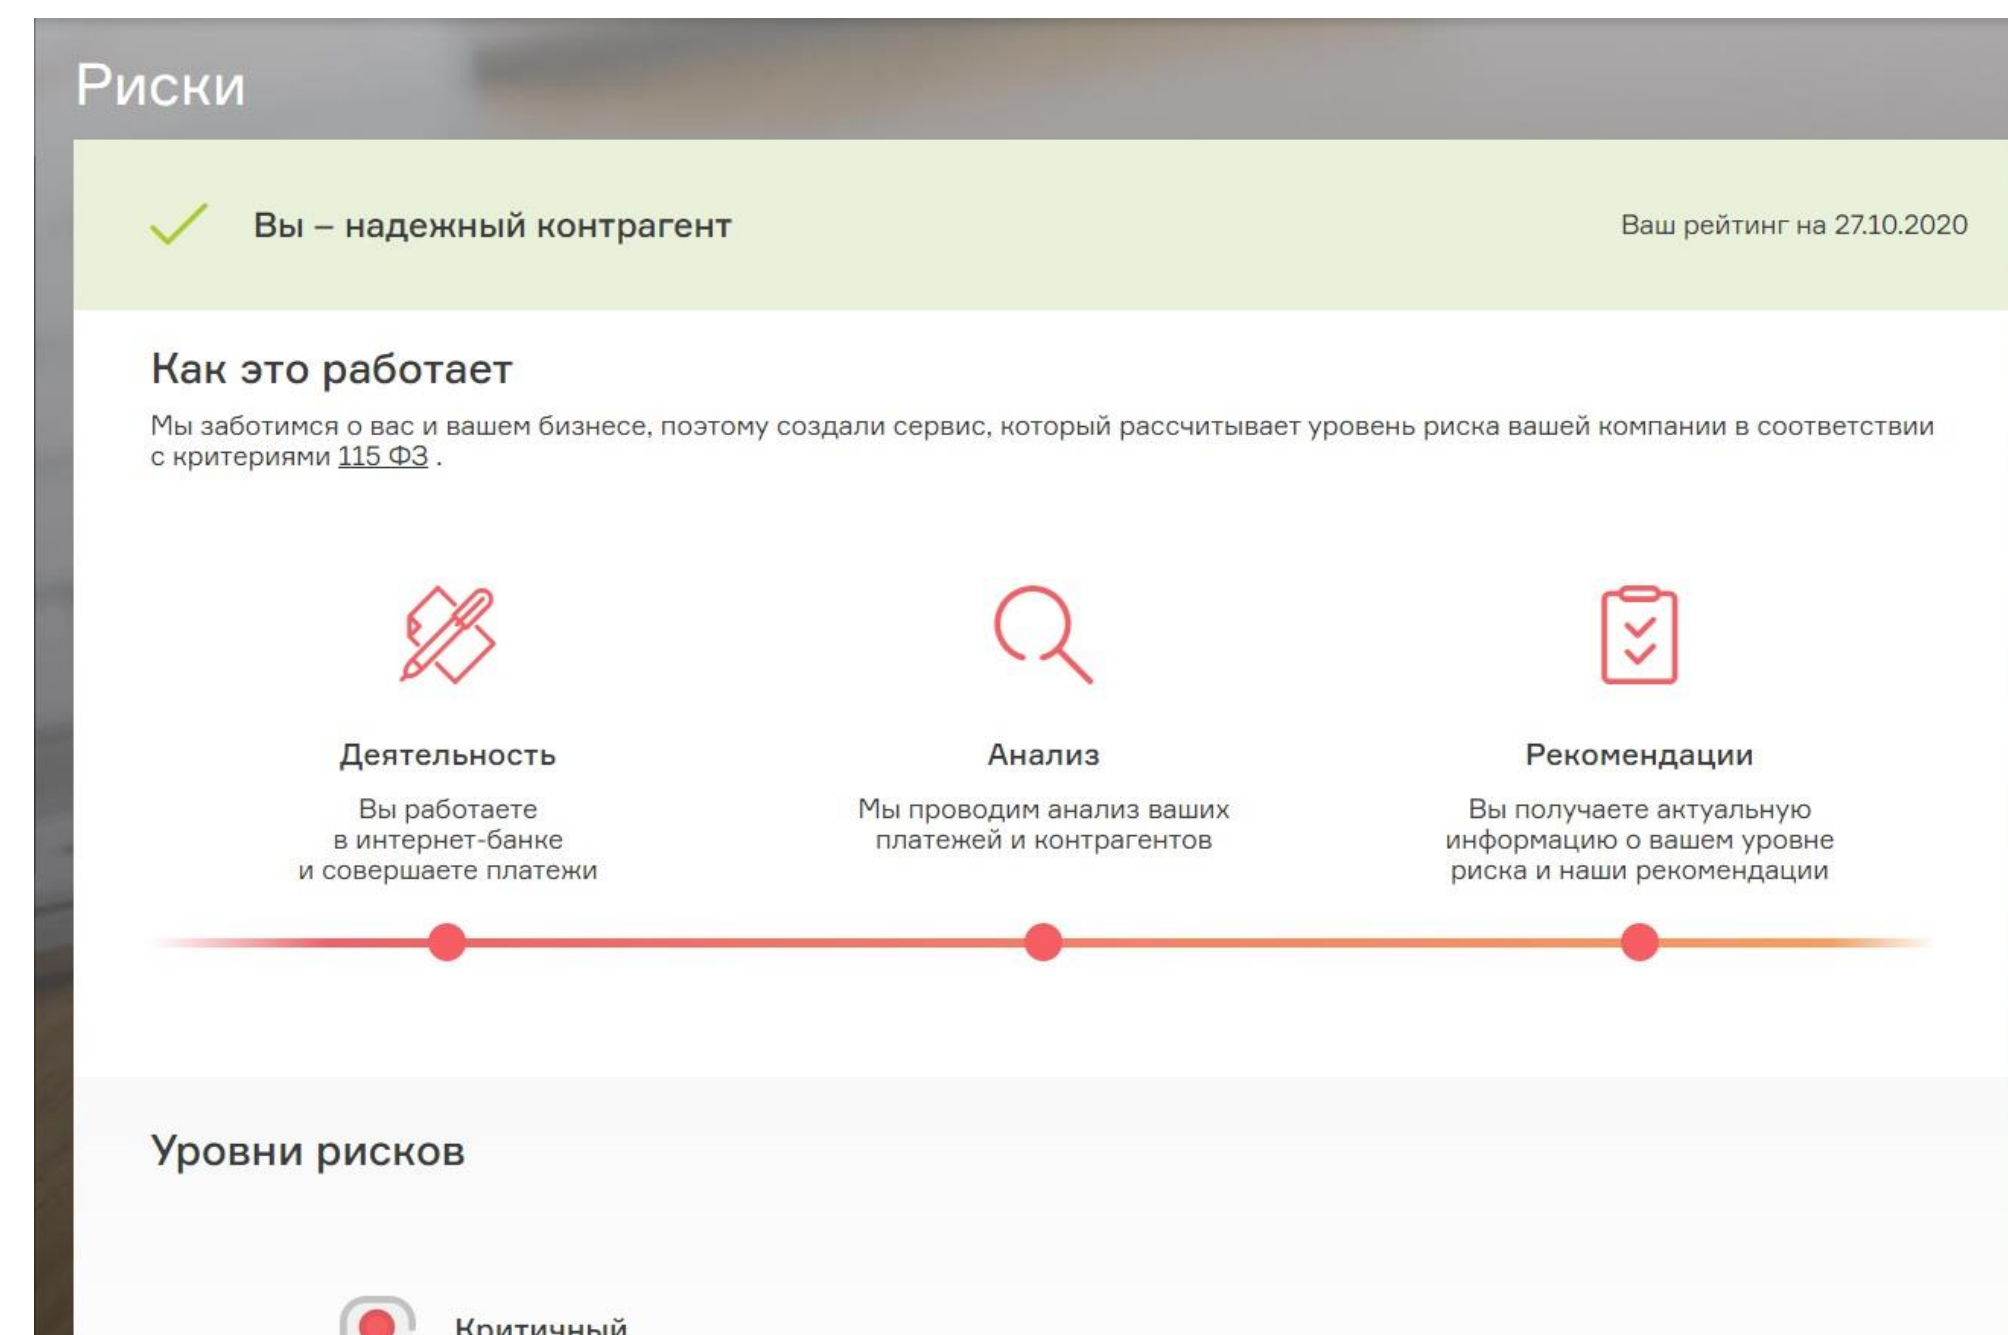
Риски

Вы – надежный контрагент

Ваш рейтинг на 27.10.2020

Как это работает

Мы заботимся о вас и вашем бизнесе, поэтому создали сервис, который рассчитывает уровень риска вашей компании в соответствии с критериями 115 ФЗ .

Деятельность

Вы работаете в интернет-банке и совершаете платежи

Анализ

Мы проводим анализ ваших платежей и контрагентов

Рекомендации

Вы получаете актуальную информацию о вашем уровне риска и наши рекомендации

Уровни рисков

Критичный